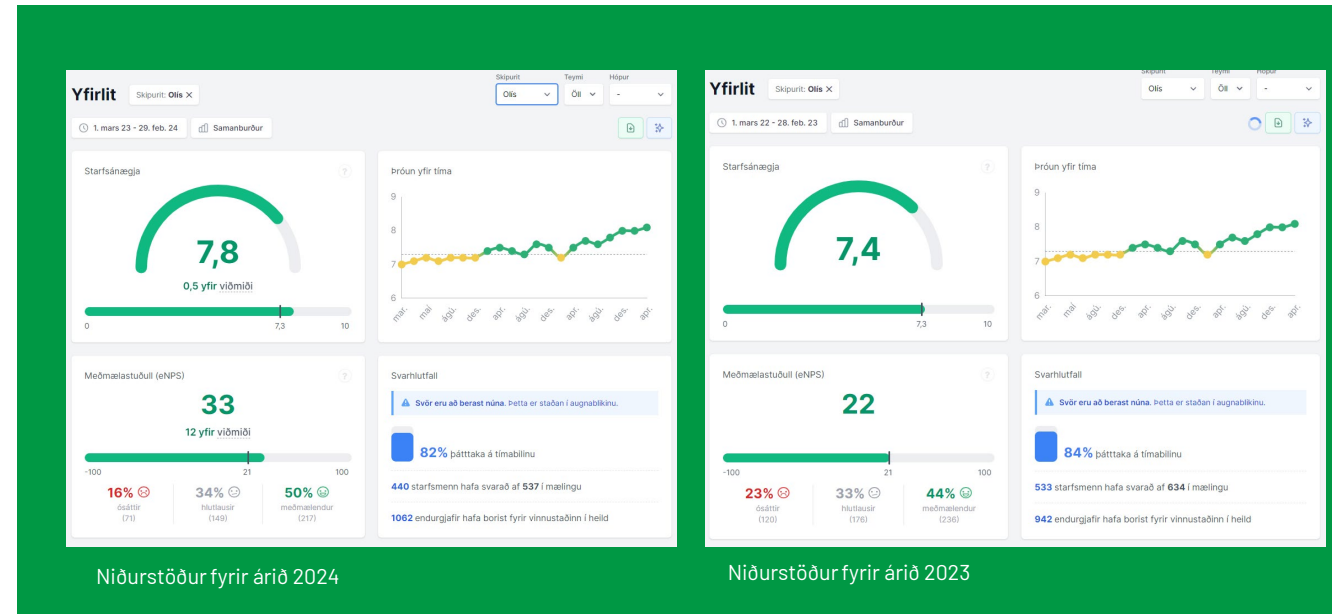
Yfirlit
Skipurit: Olís ×
Skipurit
Olís
Teymi
Öll
Hópur
-
1. mars 23 - 29. feb. 24
Samanburður

Starfsánægja
7,8
0,5 yfir viðmiði
0
7,3
10

Þróun yfir tíma
9
8
7
6
maí. júl. ágú. okt. des. feb. apr. jún. ágú. okt. des. feb. apr. jún. ágú. okt. des. feb. apr.

Meðmælastuðull (eNPS)
33
12 yfir viðmiði
-100
21
100
16% ósáttir (71)
34% hlutlausir (149)
50% meðmælendur (217)

Svarhlutfall
Svör eru að berast núna. Þetta er staðan í augnablikinu.
82% þátttaka á tímabilinu
440 starfsmenn hafa svarað af 537 í mælingu
1062 endurgjafir hafa borist fyrir vinnustaðinn í heild

Niðurstöður fyrir árið 2024

Yfirlit
Skipurit: Olís ×
Skipurit
Olís
Teymi
Öll
Hópur
-
1. mars 22 - 28. feb. 23
Samanburður

Starfsánægja
7,4
0
7,3
10

Þróun yfir tíma
9
8
7
6
maí. júl. ágú. okt. des. feb. apr. jún. ágú. okt. des. feb. apr. jún. ágú. okt. des. feb. apr.

Meðmælastuðull (eNPS)
22
-100
21
100
23% ósáttir (120)
33% hlutlausir (176)
44% meðmælendur (236)

Svarhlutfall
Svör eru að berast núna. Þetta er staðan í augnablikinu.
84% þátttaka á tímabilinu
533 starfsmenn hafa svarað af 634 í mælingu
942 endurgjafir hafa borist fyrir vinnustaðinn í heild

Niðurstöður fyrir árið 2023